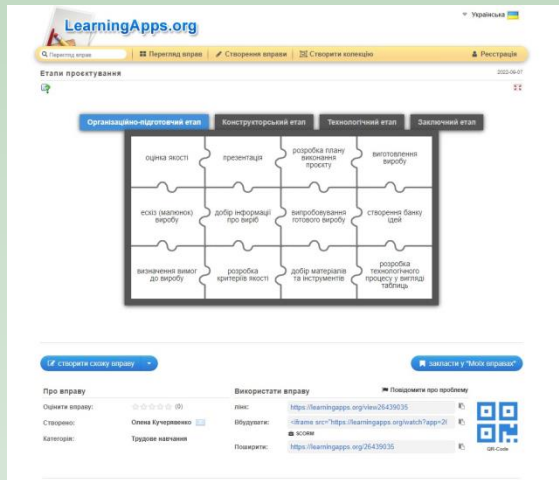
LearningApps.org

Українська

Перегляд вправ | Перегляд вправ | Створення вправи | Створити колекцію | Реєстрація

Етапи проектування

2022-09-07

Організаційно-підготовчий етап | Конструкторський етап | Технологічний етап | Заключний етап

| оцінка якості | презентація | розробка плану виконання проекту | виготовлення виробу |
|---|---|---|---|
| ескіз (малюнок) виробу | добір інформації про виріб | випробовування готового виробу | створення банку ідей |
| визначення вимог до виробу | розробка критеріїв якості | добір матеріалів та інструментів | розробка технологічного процесу у вигляді таблиць |

створити схожу вправу

закласти у "Моїх вправах"

Про вправу

Оцінити вправу: ☆☆☆☆☆ (0)

Створено: Олена Кучерявенко

Категорія: Трудове навчання

Використати вправу

Повідомити про проблему

лінк: https://learningapps.org/view26439035

Вбудувати: <iframe src="https://learningapps.org/watch?app=2(

SCORM

Поширити: https://learningapps.org/26439035

QR-Code